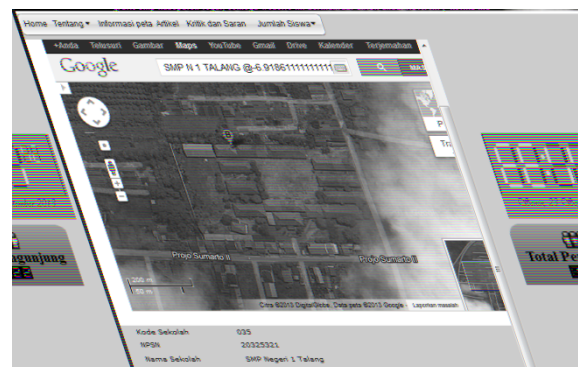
Home Tentang ▾ Informasi peta Artikel Kritik dan Saran Jumlah Siswa ▾

+Anda Telusuri Gambar Maps YouTube Gmail Drive Kalender Terjemahan

Google

SMP N 1 TALANG @-6.918611111111

Projo Sumarto II

Projo Sumarto II

200 m

50 m

Citra ©2013 DigitalGlobe, Data peta ©2013 Google · Laporkan masalah

Tra

ngunjung

Total Pe

Kode Sekolah 035

NPSN 20325321

Nama Sekolah SMP Negeri 1 Talang